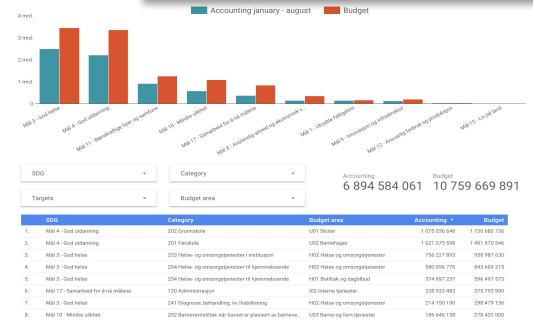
Accounting january - august
Budget

4 mrd.
3 mrd.
2 mrd.
1 mrd.
0

Mål 3 - God helse
Mål 4 - God utdanning
Mål 11 - Bærekraftige byer og samfunn
Mål 10 - Mindre ulikhet
Mål 17 - Samarbeid for å nå målene
Mål 8 - Anstendig arbeid og økonomisk v...
Mål 1 - Utrydde fattigdom
Mål 9 - Innovasjon og infrastruktur
Mål 12 - Ansvarlig forbruk og produksjon
Mål 15 - Liv på land

SDG
Category
Targets
Budget area

Accounting
6 894 584 061
Budget
10 759 669 891

| | SDG | Category | Budget area | Accounting ▼ | Budget |
|---|---|---|---|---|---|
| 1. | Mål 4 - God utdanning | 202 Grunnskole | U01 Skoler | 1 075 036 648 | 1 730 680 736 |
| 2. | Mål 4 - God utdanning | 201 Førskole | U02 Barnehager | 1 021 075 598 | 1 491 570 546 |
| 3. | Mål 3 - God helse | 253 Helse- og omsorgstjenester i institusjon | H02 Helse og omsorgstjenester | 756 227 893 | 958 987 630 |
| 4. | Mål 3 - God helse | 254 Helse- og omsorgstjenester til hjemmeboende | H02 Helse og omsorgstjenester | 580 096 776 | 843 669 215 |
| 5. | Mål 3 - God helse | 254 Helse- og omsorgstjenester til hjemmeboende | H01 Botiltak og dagtilbud | 374 697 237 | 596 497 573 |
| 6. | Mål 17 - Samarbeid for å nå målene | 120 Administrasjon | I02 Interne tjenester | 228 933 483 | 375 793 990 |
| 7. | Mål 3 - God helse | 241 Diagnose, behandling, re-/habilitering | H02 Helse og omsorgstjenester | 214 150 190 | 298 476 156 |
| 8. | Mål 10 - Mindre ulikhet | 252 Barneverntiltak når barnet er plassert av barneve... | U03 Barne og fam.tjenester | 186 646 138 | 278 432 000 |